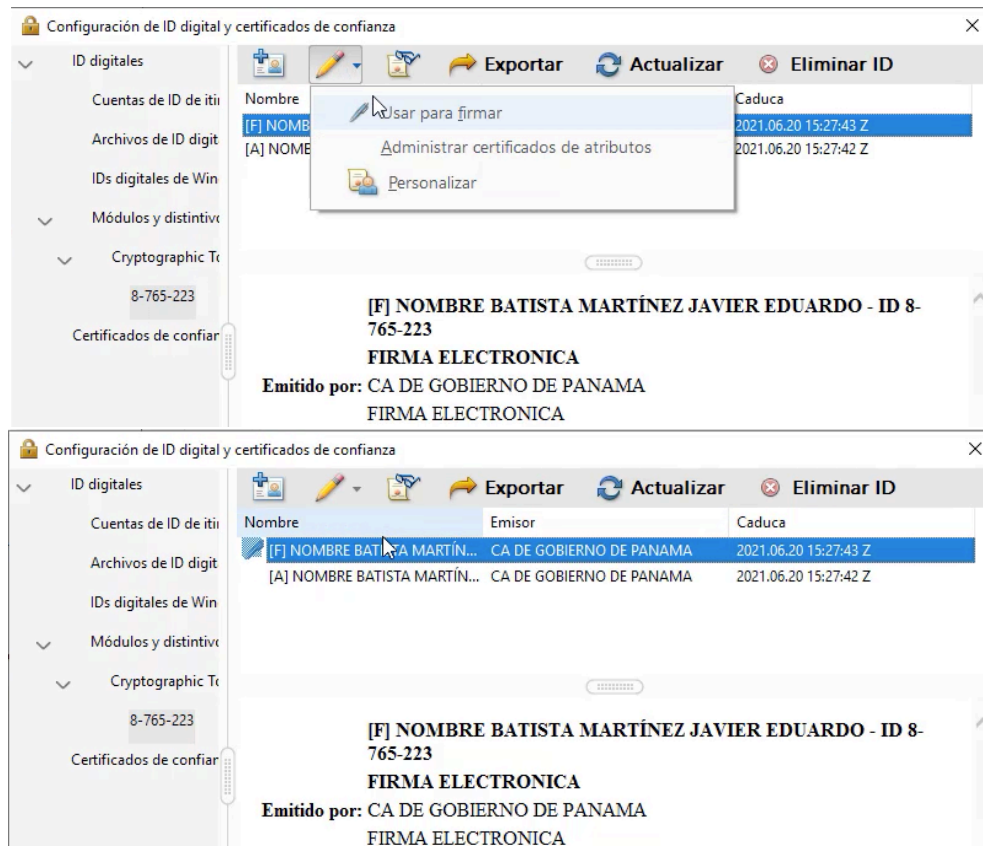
Configuración de ID digital y certificados de confianza

ID digitales

Cuentas de ID de itir

Archivos de ID digit

IDs digitales de Win

Módulos y distintivo

Cryptographic To

8-765-223

Certificados de confiar

Exportar Actualizar Eliminar ID

Nombre

[F] NOMB

[A] NOMB

Usar para firmar

Administrar certificados de atributos

Personalizar

Caduca

2021.06.20 15:27:43 Z

2021.06.20 15:27:42 Z

[F] NOMBRE BATISTA MARTÍNEZ JAVIER EDUARDO - ID 8-765-223

FIRMA ELECTRONICA

Emitido por: CA DE GOBIERNO DE PANAMA

FIRMA ELECTRONICA

Configuración de ID digital y certificados de confianza

ID digitales

Cuentas de ID de itir

Archivos de ID digit

IDs digitales de Win

Módulos y distintivo

Cryptographic To

8-765-223

Certificados de confiar

Exportar Actualizar Eliminar ID

| Nombre | Emisor | Caduca |
|---|---|---|
| [F] NOMBRE BATISTA MARTÍN... | CA DE GOBIERNO DE PANAMA | 2021.06.20 15:27:43 Z |
| [A] NOMBRE BATISTA MARTÍN... | CA DE GOBIERNO DE PANAMA | 2021.06.20 15:27:42 Z |

[F] NOMBRE BATISTA MARTÍNEZ JAVIER EDUARDO - ID 8-765-223

FIRMA ELECTRONICA

Emitido por: CA DE GOBIERNO DE PANAMA

FIRMA ELECTRONICA